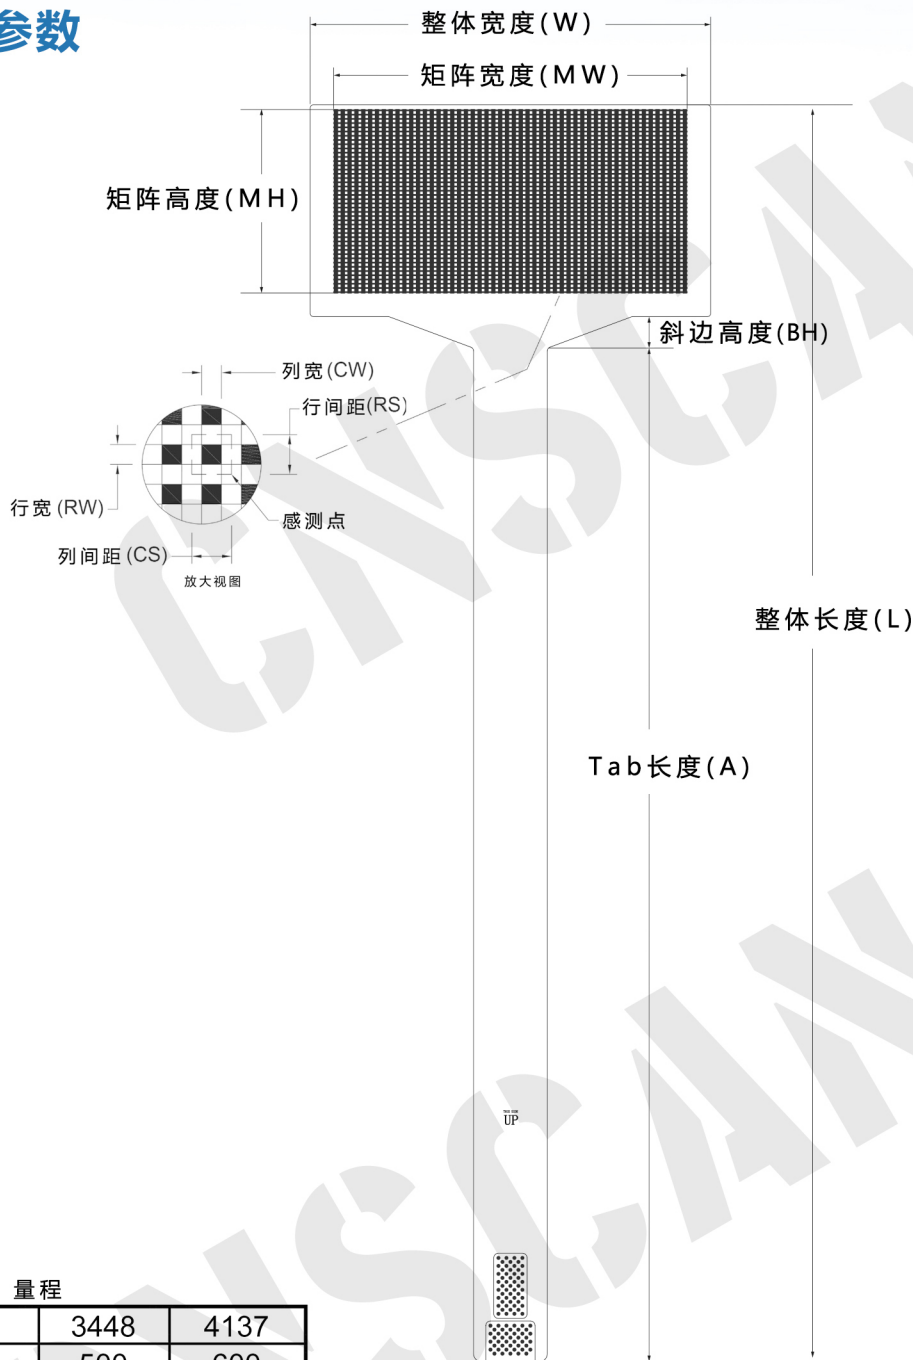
参数

整体宽度(W)

矩阵宽度(MW)

矩阵高度(MH)

斜边高度(BH)

列宽(CW)

行间距(RS)

行宽(RW)

感测点

列间距(CS)

放大视图

整体长度(L)

Tab长度(A)

UP

量程

|  | 3448 | 4137 |
|---|---|---|
| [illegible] | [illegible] | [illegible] |

CNSCAN

CNSCAN